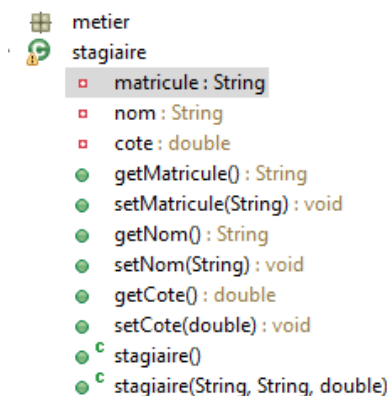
metier
stagiaire
matricule : String
nom : String
cote : double
getMatricule() : String
setMatricule(String) : void
getNom() : String
setNom(String) : void
getCote() : double
setCote(double) : void
c stagiaire()
c stagiaire(String, String, double)